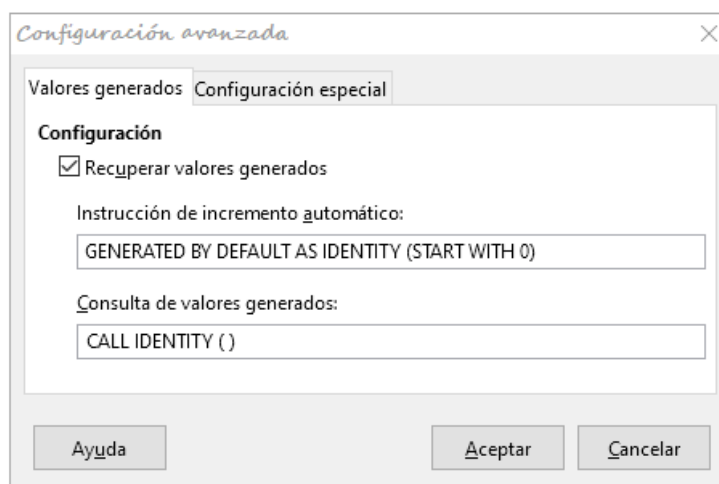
Configuración avanzada

Valores generados | Configuración especial

Configuración

☑ Recuperar valores generados

Instrucción de incremento automático:

GENERATED BY DEFAULT AS IDENTITY (START WITH 0)

Consulta de valores generados:

CALL IDENTITY ( )

Ayuda

Aceptar

Cancelar